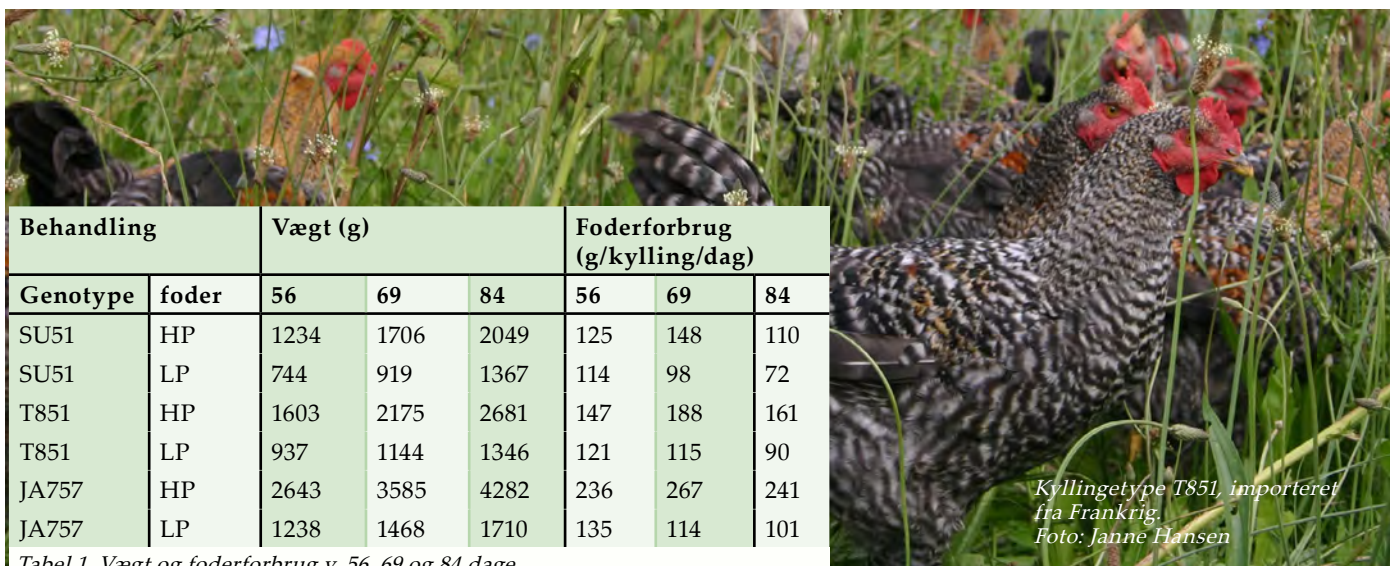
| Behandling | | Vægt (g) | | | Foderforbrug (g/kylling/dag) | | |
|---|---|---|---|---|---|---|---|
| Genotype | foder | 56 | 69 | 84 | 56 | 69 | 84 |
| SU51 | HP | 1234 | 1706 | 2049 | 125 | 148 | 110 |
| SU51 | LP | 744 | 919 | 1367 | 114 | 98 | 72 |
| T851 | HP | 1603 | 2175 | 2681 | 147 | 188 | 161 |
| T851 | LP | 937 | 1144 | 1346 | 121 | 115 | 90 |
| JA757 | HP | 2643 | 3585 | 4282 | 236 | 267 | 241 |
| JA757 | LP | 1238 | 1468 | 1710 | 135 | 114 | 101 |

Tabel 1. Vægt og foderforbrug v. 56, 69 og 84 dage.

Kyllingetype T851, importeret fra Frankrig.
Foto: Janne Hansen